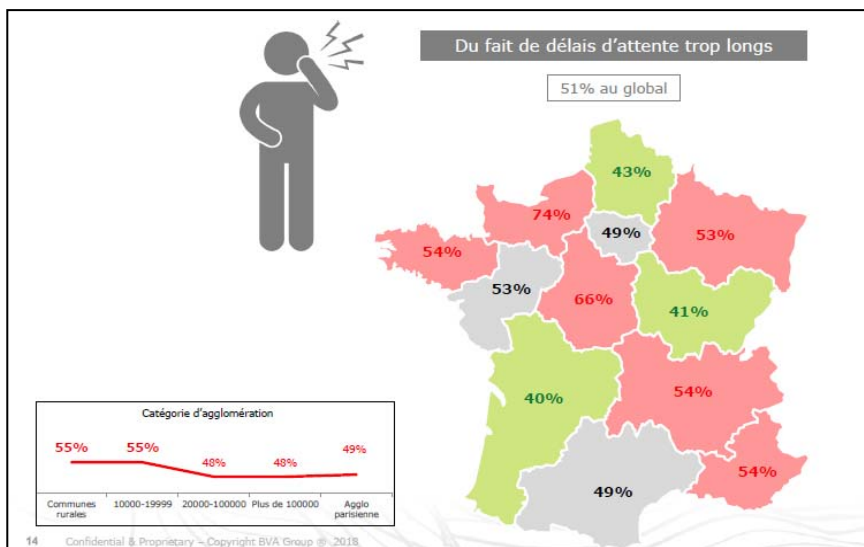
Du fait de délais d'attente trop longs

51% au global

43%
74%
49%
53%
54%
53%
66%
41%
40%
54%
54%
49%

Catégorie d'agglomération

| 55% | 55% | 48% | 48% | 49% |
|---|---|---|---|---|
| Communes rurales | 10000-19999 | 20000-100000 | Plus de 100000 | Agglo parisienne |

14 Confidential & Proprietary – Copyright BVA Group © 2018